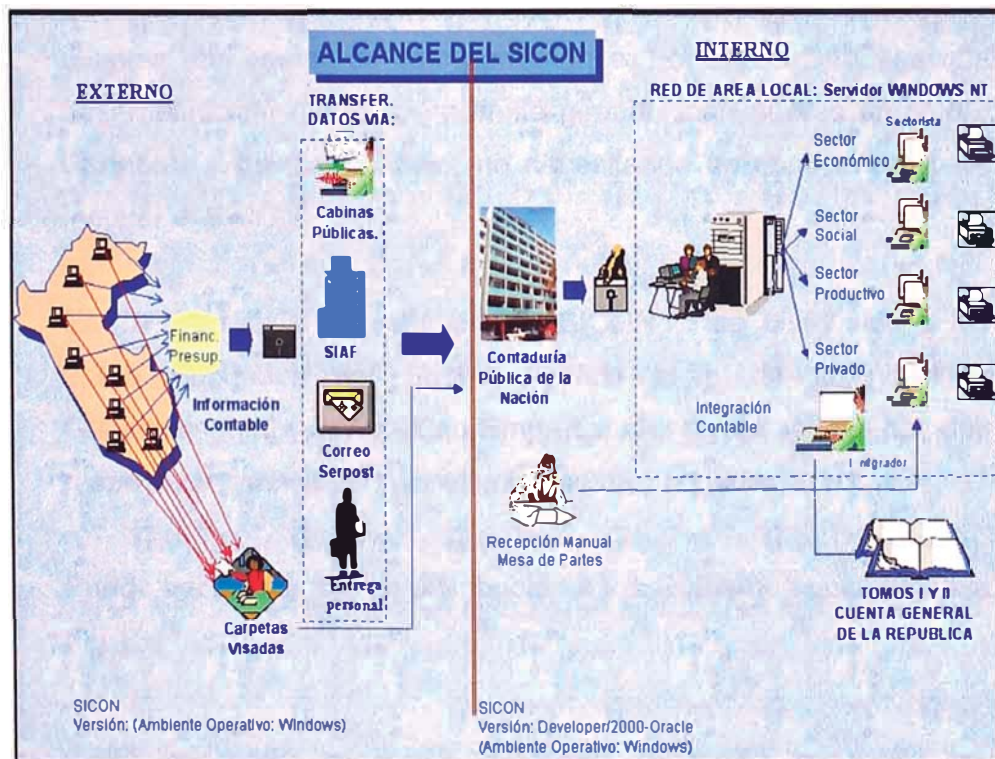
ALCANCE DEL SICON

EXTERNO

INTERNO

TRANSFER. DATOS VIA:

RED DE AREA LOCAL: Servidor WINDOWS NT

Sectorista

Sector Económico

Sector Social

Sector Productivo

Sector Privado

Cabinas Públicas.

SIAF

Financ. Presup.

Información Contable

Correo Serpost

Entrega personal

Carpetas Visadas

Contaduría Pública de la Nación

Integración Contable

Integrador

Recepción Manual Mesa de Partes

TOMOS I Y II CUENTA GENERAL DE LA REPUBLICA

SICON
Versión: (Ambiente Operativo: Windows)

SICON
Versión: Developer/2000-Oracle
(Ambiente Operativo: Windows)